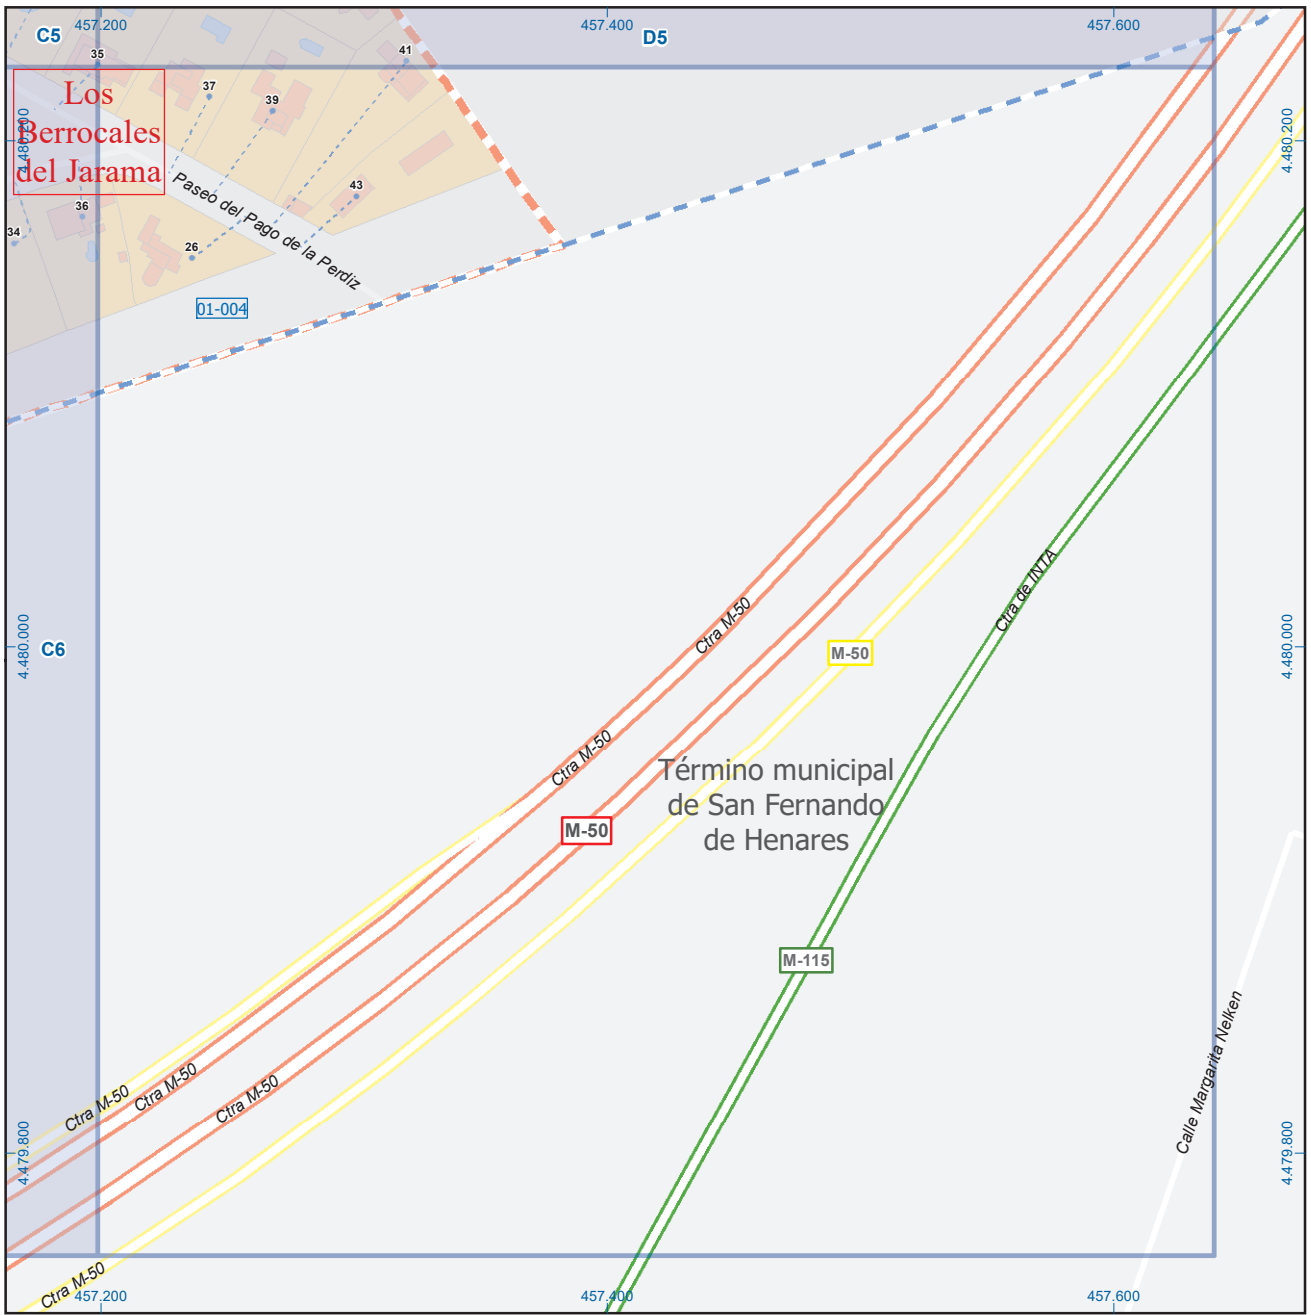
C5
457.200
457.400
D5
457.600
35
41
Los Berrocales del Jarama
37
39
4.480.200
4.480.200
Paseo del Pago de la Perdiz
43
36
34
26
01-004
Ctra M-50
M-50
Ctra de INTA
4.480.000
C6
4.480.000
Ctra M-50
Término municipal de San Fernando de Henares
M-50
M-115
Calle Margarita Nelken
Ctra M-50
Ctra M-50
Ctra M-50
4.479.800
4.479.800
Ctra M-50
457.200
457.400
457.600